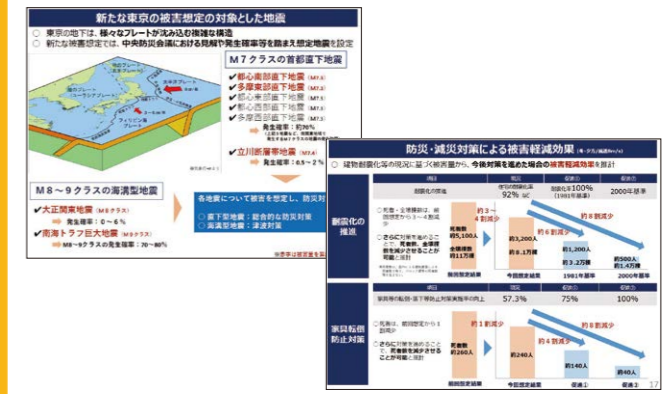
新たな東京の被害想定の対象とした地震

○ 東京の地下は、様々なプレートが沈み込む複雑な構造
○ 新たな被害想定では、中央防災会議における見解や発生確率等を踏まえ想定地震を設定

M7クラスの首都直下地震

✔ 都心南部直下地震 (M7.3)
✔ 多摩東部直下地震 (M7.3)
✔ 都心東部直下地震 (M7.3)
✔ 都心西部直下地震 (M7.3)
✔ 多摩西部直下地震 (M7.3)
発生確率：約70%
✔ 立川断層帯地震 (M7.4)
発生確率：0.5〜2%

M8〜9クラスの海溝型地震

✔ 大正関東地震 (M8クラス)
発生確率：0〜6%
✔ 南海トラフ巨大地震 (M9クラス)
M8〜9クラスの発生確率：70〜80%

各地震について被害を想定し、防災対

○ 直下型地震：総合的な防災対策
○ 海溝型地震：津波対策

防災・減災対策による被害軽減効果

○ 建物耐震化等の現況に基づく被害量から、今後対策を進めた場合の被害軽減効果を推計

| | 項目 | 現況 | 対策 | 対策 |
|---|---|---|---|---|
| 耐震化の推進 | 耐震化の推進 | 住宅の耐震化率 92% | 耐震化率100% (1981年基準) | 2000年基準 |
| | ○ 死者・全壊棟数は、前回想定から3〜4割減少 ○ さらに対策を進めることで、死者数、全壊棟数を減少させることが可能と推計 | 死者数 約5,100人 全壊棟数 約11万棟 → 約3〜4割減少 → 約3,200人 約8.1万棟 | 約6割減少 約1,200人 約3.2万棟 | 約8割減少 約500人 約1.4万棟 |
| | | 前回想定結果 今回想定結果 | 1981年基準 | 2000年基準 |
| 家具転倒防止対策 | 家具等の転倒・落下等防止対策実施率の向上 | 57.3% | 75% | 100% |
| | ○ 死者は、前回想定から3割減少 ○ さらに対策を進めることで、死者数を減少させることが可能と推計 | 死者数 約260人 → 約3割減少 → 約240人 | 約4割減少 約140人 | 約8割減少 約50人 |
| | | 前回想定結果 今回想定結果 | 促進① | 促進② |

17